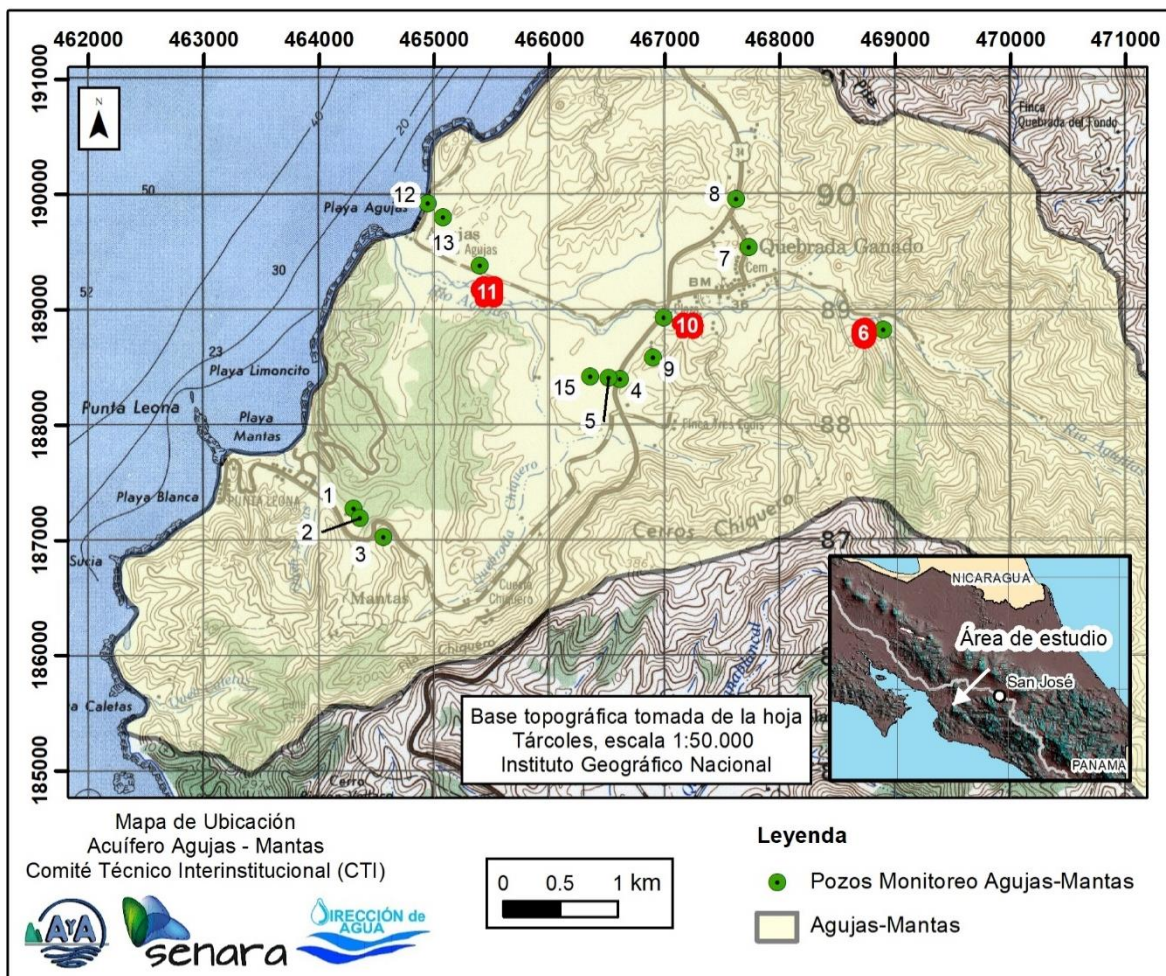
462000 463000 464000 465000 466000 467000 468000 469000 470000 471000

191000
190000
189000
188000
187000
186000
185000

N

50
40
20
30
52
23
Playa Agujas
Agujas
Río Agujas
Playa Limoncito
Punta Leona
Playa Mantas
Playa Blanca
PUNTA LEONA
Sucia
a Caletas
Mantas
Cerro
Quebrada Chiquero
Cuesta Chiquero
Río Chiquero
Cerros Chiquero
Finca Tres Equis
Quebrada Ganado
Cem
BM
Finca Quebrada del Fondo
Río Agujas
90
89
88
87
34

12
13
11
8
7
10
6
9
15
4
5
1
2
3

NICARAGUA
Área de estudio
San José
PANAMA

Base topográfica tomada de la hoja Tárcoles, escala 1:50.000 Instituto Geográfico Nacional

Mapa de Ubicación
Acuífero Agujas - Mantas
Comité Técnico Interinstitucional (CTI)

0 0.5 1 km

Leyenda
Pozos Monitoreo Agujas-Mantas
Agujas-Mantas

AyA
senara
DIRECCIÓN de AGUA